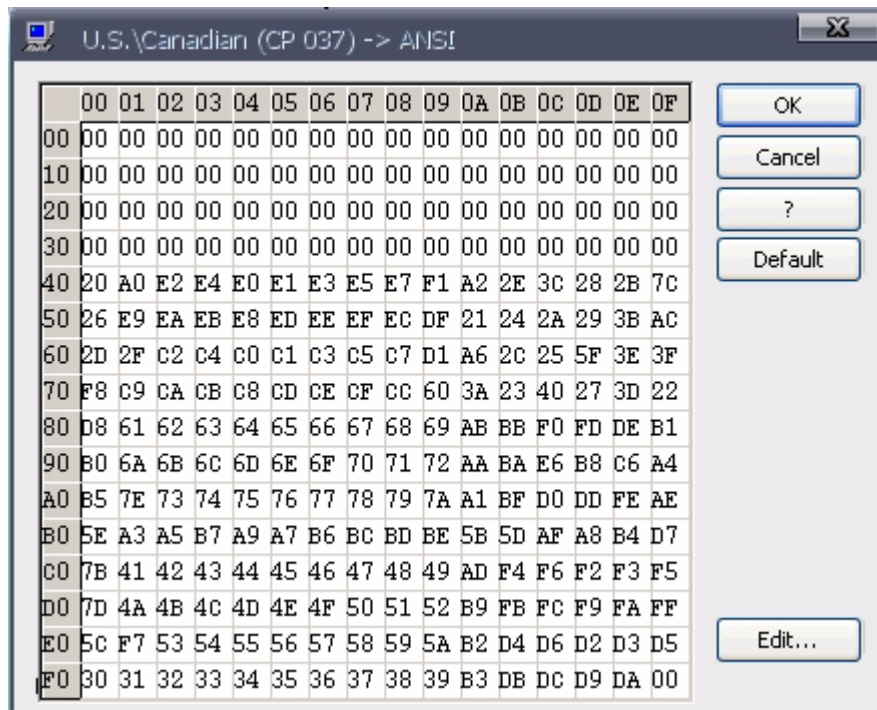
U.S.\Canadian (CP 037) -> ANSI

|  | 00 | 01 | 02 | 03 | 04 | 05 | 06 | 07 | 08 | 09 | 0A | 0B | 0C | 0D | 0E | 0F |
|---|---|---|---|---|---|---|---|---|---|---|---|---|---|---|---|---|
| 00 | 00 | 00 | 00 | 00 | 00 | 00 | 00 | 00 | 00 | 00 | 00 | 00 | 00 | 00 | 00 | 00 |
| 10 | 00 | 00 | 00 | 00 | 00 | 00 | 00 | 00 | 00 | 00 | 00 | 00 | 00 | 00 | 00 | 00 |
| 20 | 00 | 00 | 00 | 00 | 00 | 00 | 00 | 00 | 00 | 00 | 00 | 00 | 00 | 00 | 00 | 00 |
| 30 | 00 | 00 | 00 | 00 | 00 | 00 | 00 | 00 | 00 | 00 | 00 | 00 | 00 | 00 | 00 | 00 |
| 40 | 20 | A0 | E2 | E4 | E0 | E1 | E3 | E5 | E7 | F1 | A2 | 2E | 3C | 28 | 2B | 7C |
| 50 | 26 | E9 | EA | EB | E8 | ED | EE | EF | EC | DF | 21 | 24 | 2A | 29 | 3B | AC |
| 60 | 2D | 2F | C2 | C4 | C0 | C1 | C3 | C5 | C7 | D1 | A6 | 2C | 25 | 5F | 3E | 3F |
| 70 | F8 | C9 | CA | CB | C8 | CD | CE | CF | CC | 60 | 3A | 23 | 40 | 27 | 3D | 22 |
| 80 | D8 | 61 | 62 | 63 | 64 | 65 | 66 | 67 | 68 | 69 | AB | BB | F0 | FD | DE | B1 |
| 90 | B0 | 6A | 6B | 6C | 6D | 6E | 6F | 70 | 71 | 72 | AA | BA | E6 | B8 | C6 | A4 |
| A0 | B5 | 7E | 73 | 74 | 75 | 76 | 77 | 78 | 79 | 7A | A1 | BF | D0 | DD | FE | AE |
| B0 | 5E | A3 | A5 | B7 | A9 | A7 | B6 | BC | BD | BE | 5B | 5D | AF | A8 | B4 | D7 |
| C0 | 7B | 41 | 42 | 43 | 44 | 45 | 46 | 47 | 48 | 49 | AD | F4 | F6 | F2 | F3 | F5 |
| D0 | 7D | 4A | 4B | 4C | 4D | 4E | 4F | 50 | 51 | 52 | B9 | FB | FC | F9 | FA | FF |
| E0 | 5C | F7 | 53 | 54 | 55 | 56 | 57 | 58 | 59 | 5A | B2 | D4 | D6 | D2 | D3 | D5 |
| F0 | 30 | 31 | 32 | 33 | 34 | 35 | 36 | 37 | 38 | 39 | B3 | DB | DC | D9 | DA | 00 |

OK
Cancel
?
Default
Edit...